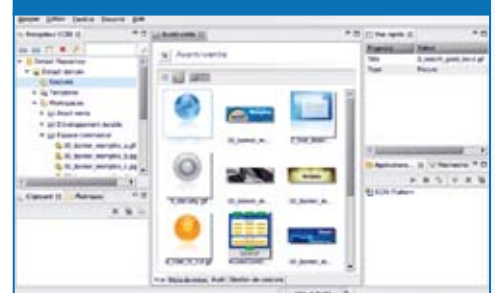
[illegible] Editer Fenêtre Sécurité Aide

Navigateur ECM

Default Repository

Default domain

Sources

Templates

Workspaces

Avant vente

Développement durable

Espace commercial

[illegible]

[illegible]

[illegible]

Clipboard

Avant-vente

Avant-vente

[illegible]

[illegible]

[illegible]

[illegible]

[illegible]

Vue rapide

Propriété

Valeur

Title

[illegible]

Type

Picture

Applications

Recherche

ECM Platform